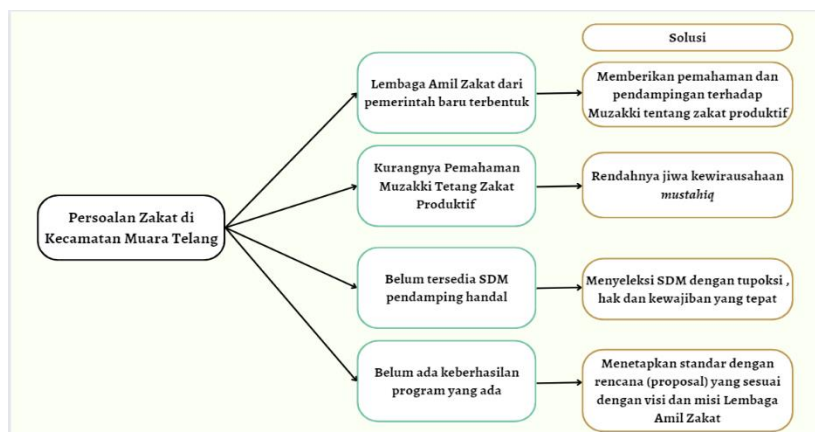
Solusi

Persoalan Zakat di Kecamatan Muara Telang

Lembaga Amil Zakat dari pemerintah baru terbentuk

Memberikan pemahaman dan pendampingan terhadap Muzakki tentang zakat produktif

Kurangnya Pemahaman Muzakki Tetang Zakat Produktif

Rendahnya jiwa kewirausahaan *mustahiq*

Belum tersedia SDM pendamping handal

Menyeleksi SDM dengan tupoksi , hak dan kewajiban yang tepat

Belum ada keberhasilan program yang ada

Menetapkan standar dengan rencana (proposal) yang sesuai dengan visi dan misi Lembaga Amil Zakat